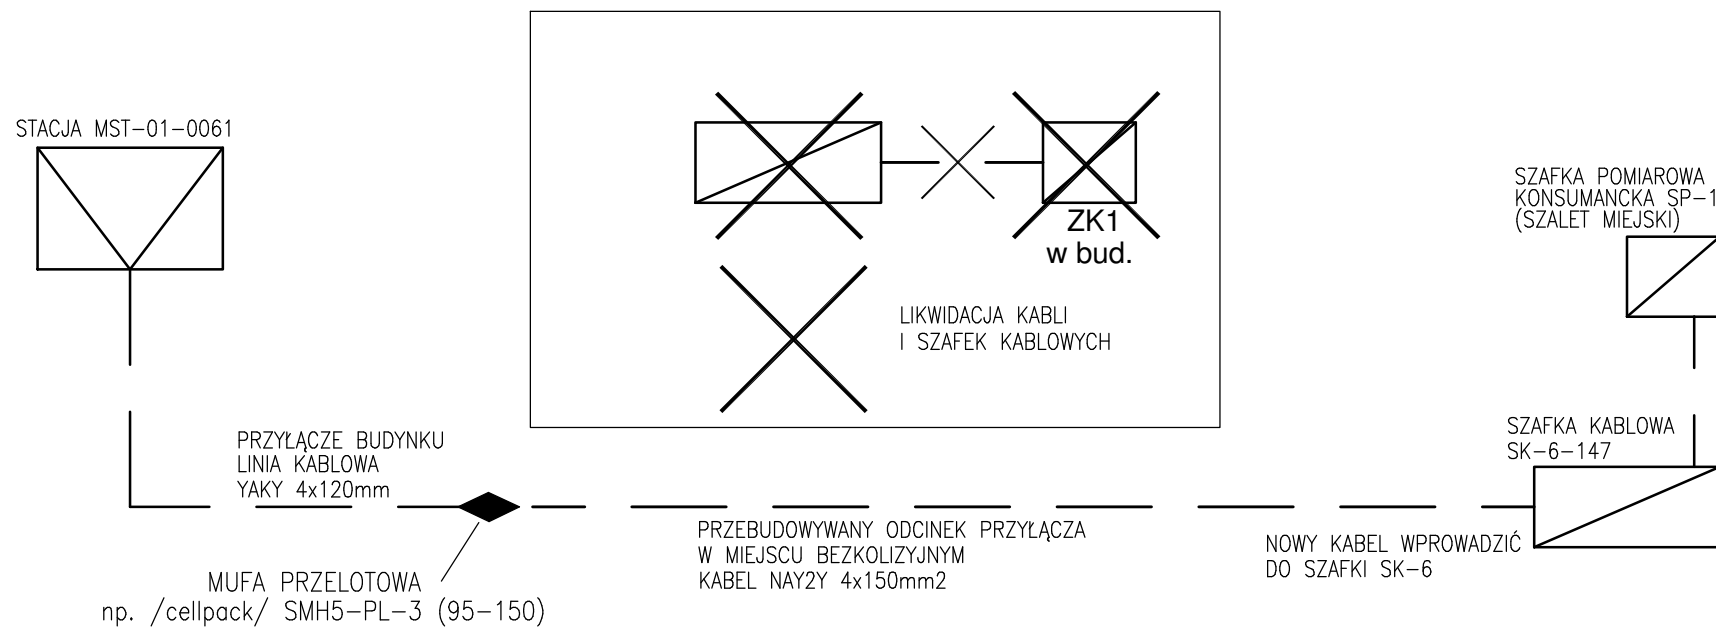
STACJA MST–01–0061

ZK1
w bud.

LIKWIDACJA KABLI
I SZAFEK KABLOWYCH

SZAFKA POMIAROWA
KONSUMANCKA SP–1
(SZALET MIEJSKI)

SZAFKA KABLOWA
SK–6–147

PRZYŁĄCZE BUDYNKU
LINIA KABLOWA
YAKY 4x120mm

PRZEBUDOWYWANY ODCINEK PRZYŁĄCZA
W MIEJSCU BEZKOLIZYJNYM
KABEL NAY2Y 4x150mm2

NOWY KABEL WPROWADZIĆ
DO SZAFKI SK–6

MUFA PRZELOTOWA
np. /cellpack/ SMH5–PL–3 (95–150)